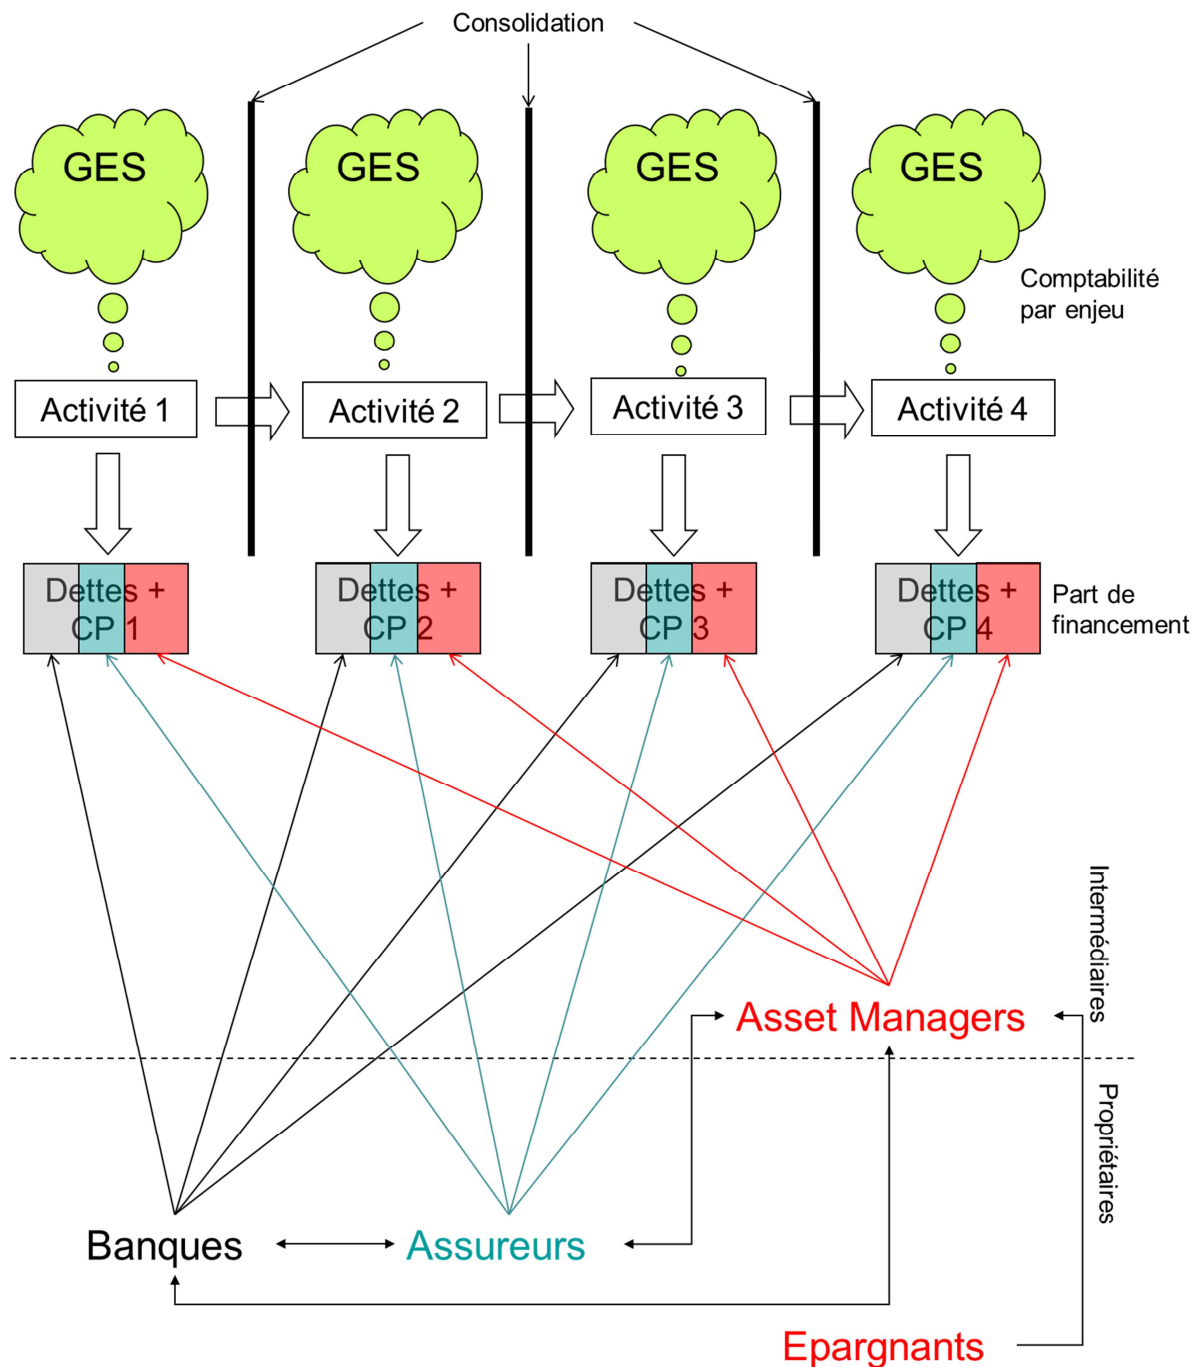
Consolidation

GES

GES

GES

GES

Comptabilité par enjeu

Activité 1

Activité 2

Activité 3

Activité 4

Dettes + CP 1

Dettes + CP 2

Dettes + CP 3

Dettes + CP 4

Part de financement

Intermédiaires

Asset Managers

Propriétaires

Banques

Assureurs

Epargnants